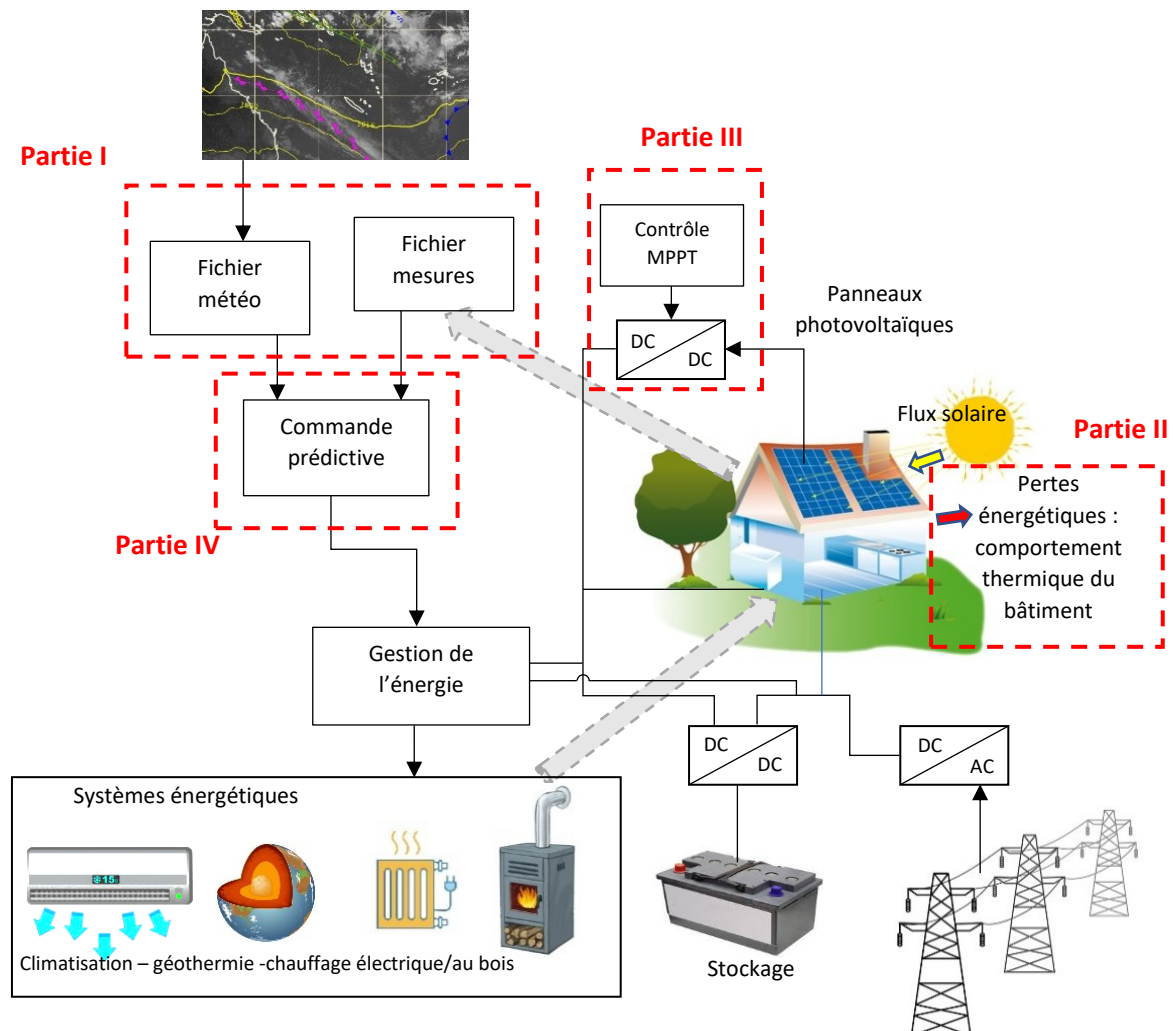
Partie I

Fichier météo

Fichier mesures

Partie III

Contrôle MPPT

DC DC

Panneaux photovoltaïques

Commande prédictive

Partie IV

Flux solaire

Partie II

Pertes énergétiques : comportement thermique du bâtiment

Gestion de l'énergie

DC DC

DC AC

Systèmes énergétiques

15

Climatisation – géothermie -chauffage électrique/au bois

Stockage